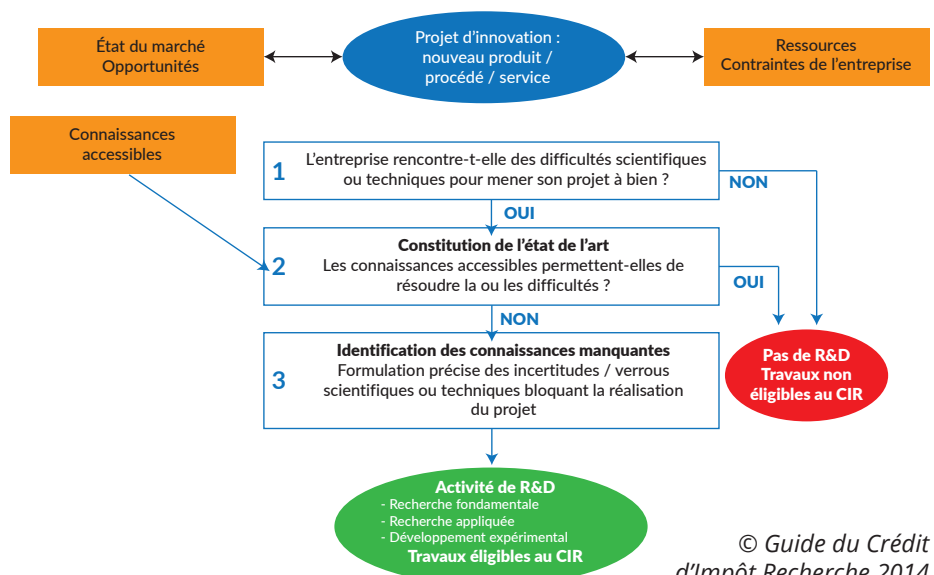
État du marché
Opportunités

Projet d'innovation : nouveau produit / procédé / service

Ressources
Contraintes de l'entreprise

Connaissances accessibles

1 L'entreprise rencontre-t-elle des difficultés scientifiques ou techniques pour mener son projet à bien ?

NON

OUI

2 **Constitution de l'état de l'art**
Les connaissances accessibles permettent-elles de résoudre la ou les difficultés ?

OUI

NON

3 **Identification des connaissances manquantes**
Formulation précise des incertitudes / verrous scientifiques ou techniques bloquant la réalisation du projet

Pas de R&D
Travaux non éligibles au CIR

Activité de R&D
- Recherche fondamentale
- Recherche appliquée
- Développement expérimental
Travaux éligibles au CIR

© Guide du Crédit d'Impôt Recherche 2014